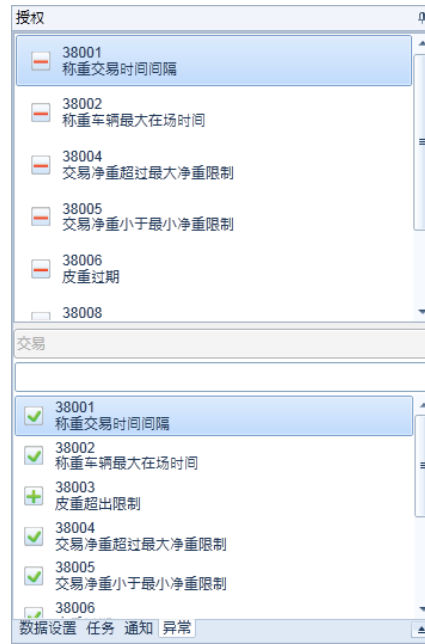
授权

38001
称重交易时间间隔

38002
称重车辆最大在场时间

38004
交易净重超过最大净重限制

38005
交易净重小于最小净重限制

38006
皮重过期

38008

交易

38001
称重交易时间间隔

38002
称重车辆最大在场时间

38003
皮重超出限制

38004
交易净重超过最大净重限制

38005
交易净重小于最小净重限制

38006

数据设置 任务 通知 异常